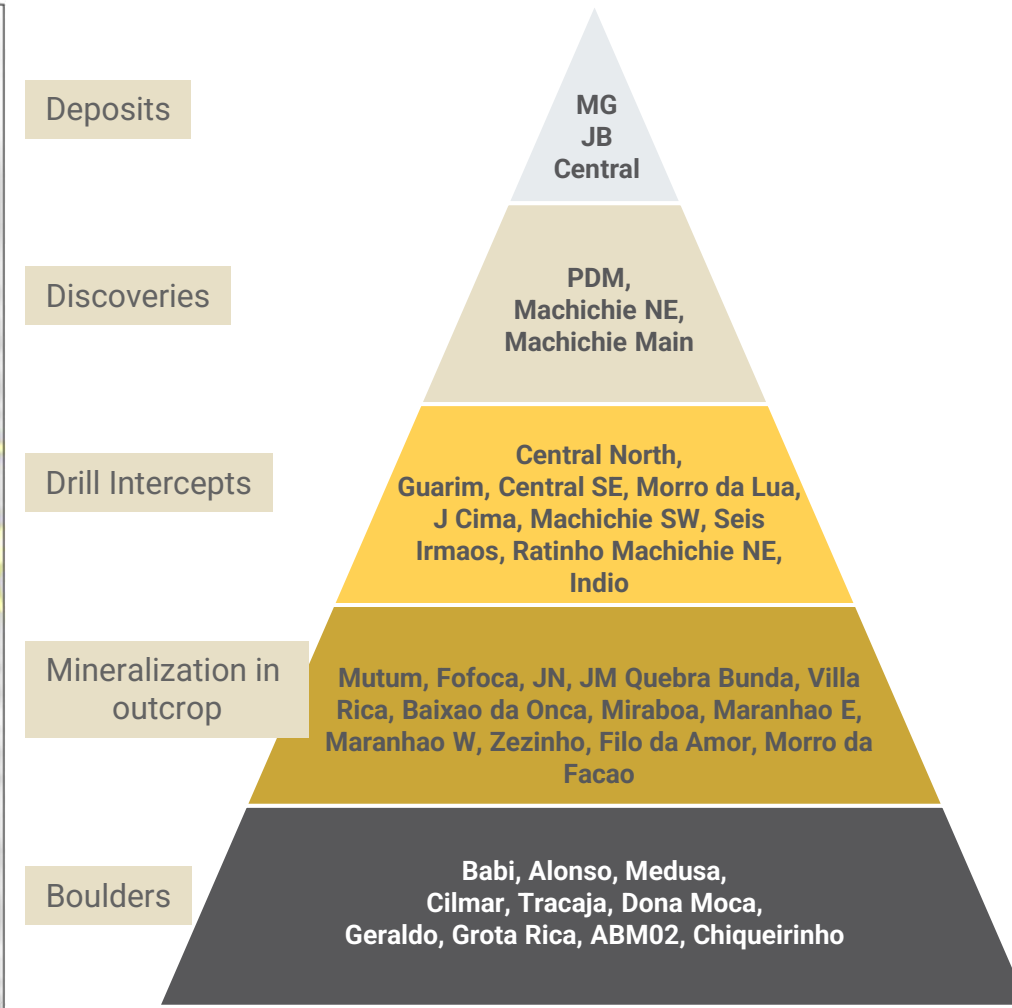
Deposits

MG
JB
Central

Discoveries

PDM,
Machichie NE,
Machichie Main

Drill Intercepts

Central North,
Guarim, Central SE, Morro da Lua,
J Cima, Machichie SW, Seis Irmaos, Ratinho Machichie NE, Indio

Mineralization in outcrop

Mutum, Fofoca, JN, JM Quebra Bunda, Villa Rica, Baixao da Onca, Miraboa, Maranhao E, Maranhao W, Zezinho, Filo da Amor, Morro da Facao

Boulders

Babi, Alonso, Medusa,
Cilmar, Tracaja, Dona Moca,
Geraldo, Grota Rica, ABM02, Chiqueirinho